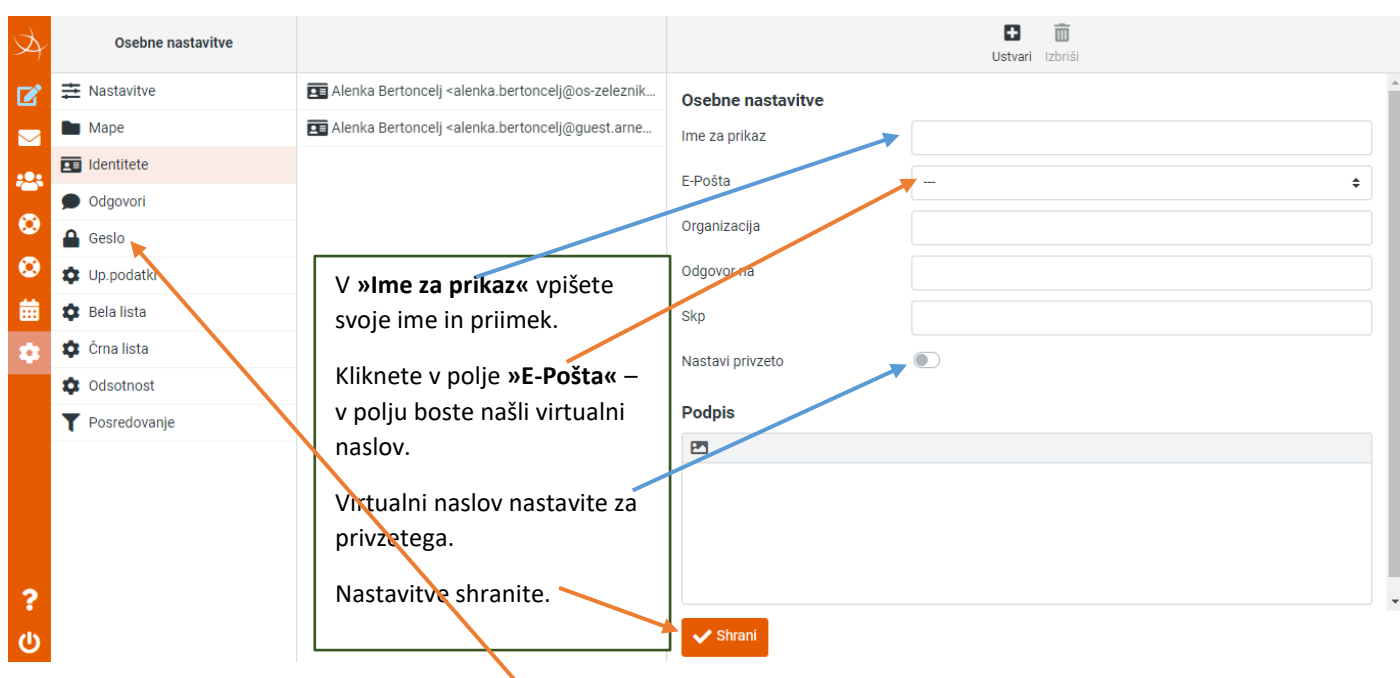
Osebne nastavitve

Nastavitve
Mape
Identitete
Odgovori
Geslo
Up.podatki
Bela lista
Črna lista
Odsotnost
Posredovanje

Alenka Bertoncelj <alenka.bertoncelj@os-zeleznik...
Alenka Bertoncelj <alenka.bertoncelj@guest.arne...

Ustvari Izbriši

Osebne nastavitve
Ime za prikaz
E-Pošta ---
Organizacija
Odgovor na
Skp
Nastavi privzeto

Podpis

Shrani

V **»Ime za prikaz«** vpišete svoje ime in priimek.

Kliknete v polje **»E-Pošta«** – v polju boste našli virtualni naslov.

Virtualni naslov nastavite za privzetega.

Nastavitve shranite.